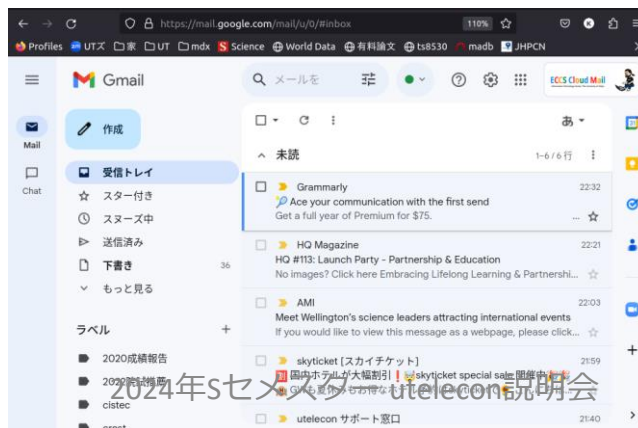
https://mail.google.com/mail/u/0/#inbox
110%
Profiles UTズ 家 UT mdx Science World Data 有料論文 ts8530 madb JHPCN

Gmail
メールを
ECCS Cloud Mail

Mail
Chat

作成
受信トレイ
スター付き
スヌーズ中
送信済み
下書き 36
もっと見る

ラベル +
2020成績報告
2023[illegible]
cistec
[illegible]

未読 1–6 / 6 行

Grammarly 22:32
Ace your communication with the first send
Get a full year of Premium for $75.

HQ Magazine 22:21
HQ #113: Launch Party - Partnership & Education
No images? Click here Embracing Lifelong Learning & Partnershi...

AMI 22:03
Meet Wellington's science leaders attracting international events
If you would like to view this message as a webpage, please click...

skyticket [スカイチケット] 21:59
国内ホテルが大幅割引！ skyticket special sale 開催中
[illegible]

utelecon サポート窓口 21:40

2024年Sセメスター utelecon説明会